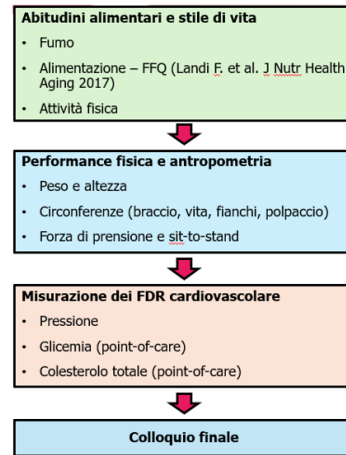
Abitudini alimentari e stile di vita

- Fumo
- Alimentazione – FFQ (Landi F. et al. J Nutr Health Aging 2017)
- Attività fisica

Performance fisica e antropometria

- Peso e altezza
- Circonferenze (braccio, vita, fianchi, polpaccio)
- Forza di prensione e sit-to-stand

Misurazione dei FDR cardiovascolare

- Pressione
- Glicemia (point-of-care)
- Colesterolo totale (point-of-care)

Colloquio finale